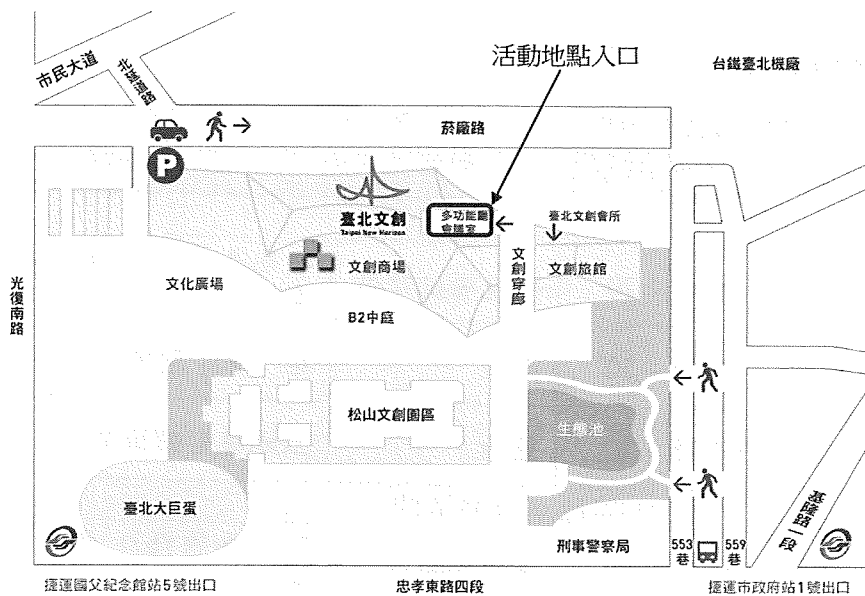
活動地點入口

台鐵臺北機廠

市民大道

北寧路

菸廠路

P

臺北文創
Taipei New Horizon

多功能展演會議室

臺北文創會所

文創商場

文創穿廊

文創旅館

光復南路

文化廣場

B2中庭

松山文創園區

生態池

臺北大巨蛋

基隆路一段

553巷

559巷

刑事警察局

捷運國父紀念館站5號出口

忠孝東路四段

捷運市政府站1號出口